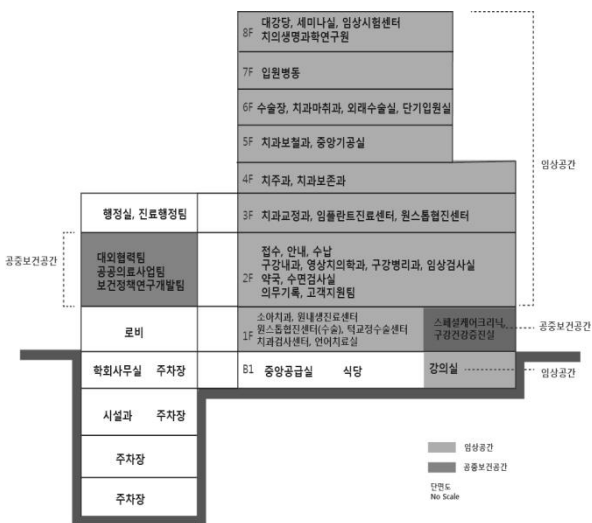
8F 대강당, 세미나실, 임상시험센터
치의생명과학연구원

7F 입원병동

6F 수술장, 치과마취과, 외래수술실, 단기입원실

5F 치과보철과, 중앙기공실

4F 치주과, 치과보존과

3F 치과교정과, 임플란트진료센터, 원스톱협진센터

2F 접수, 안내, 수납
구강내과, 영상치의학과, 구강병리과, 임상검사실
약국, 수면검사실
의무기록, 고객지원팀

1F 소아치과, 원내생진료센터
원스톱협진센터(수술), 턱교정수술센터
치과검사센터, 언어치료실

스페셜케어클리닉
구강건강증진실

B1 중앙공급실 식당

강의실

임상공간

공중보건공간

임상공간

행정실, 진료행정팀

공중보건공간

대외협력팀
공공의료사업팀
보건정책연구개발팀

로비

학회사무실 주차장

시설과 주차장

주차장

주차장

임상공간

공중보건공간

단면도
No Scale